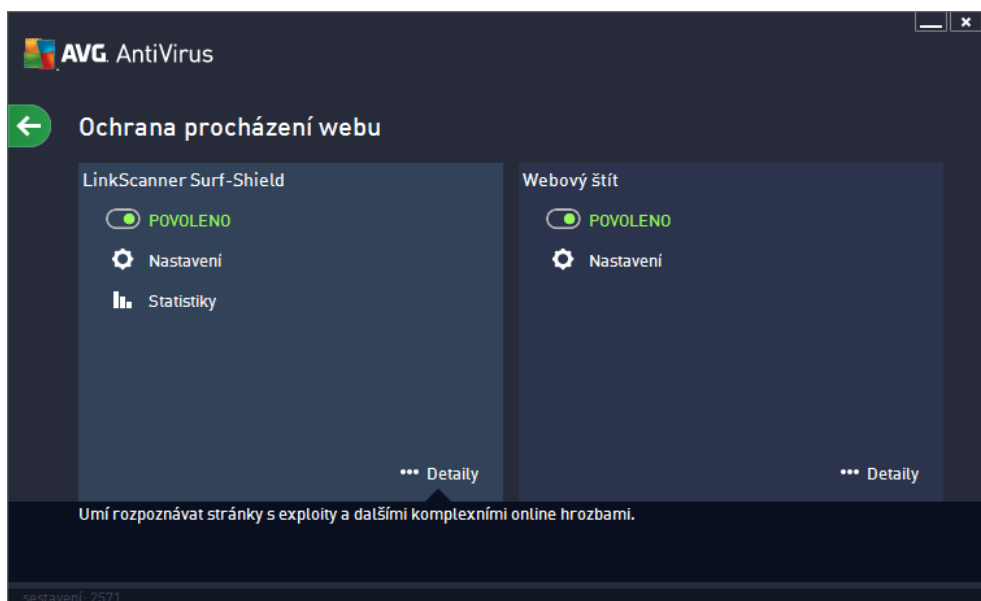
AVG. AntiVirus

Ochrana procházení webu

LinkScanner Surf-Shield

POVOLENO

Nastavení

Statistiky

••• Detaily

Webový štít

POVOLENO

Nastavení

••• Detaily

Umí rozpoznávat stránky s exploity a dalšími komplexními online hrozbami.

sestavení: 2571